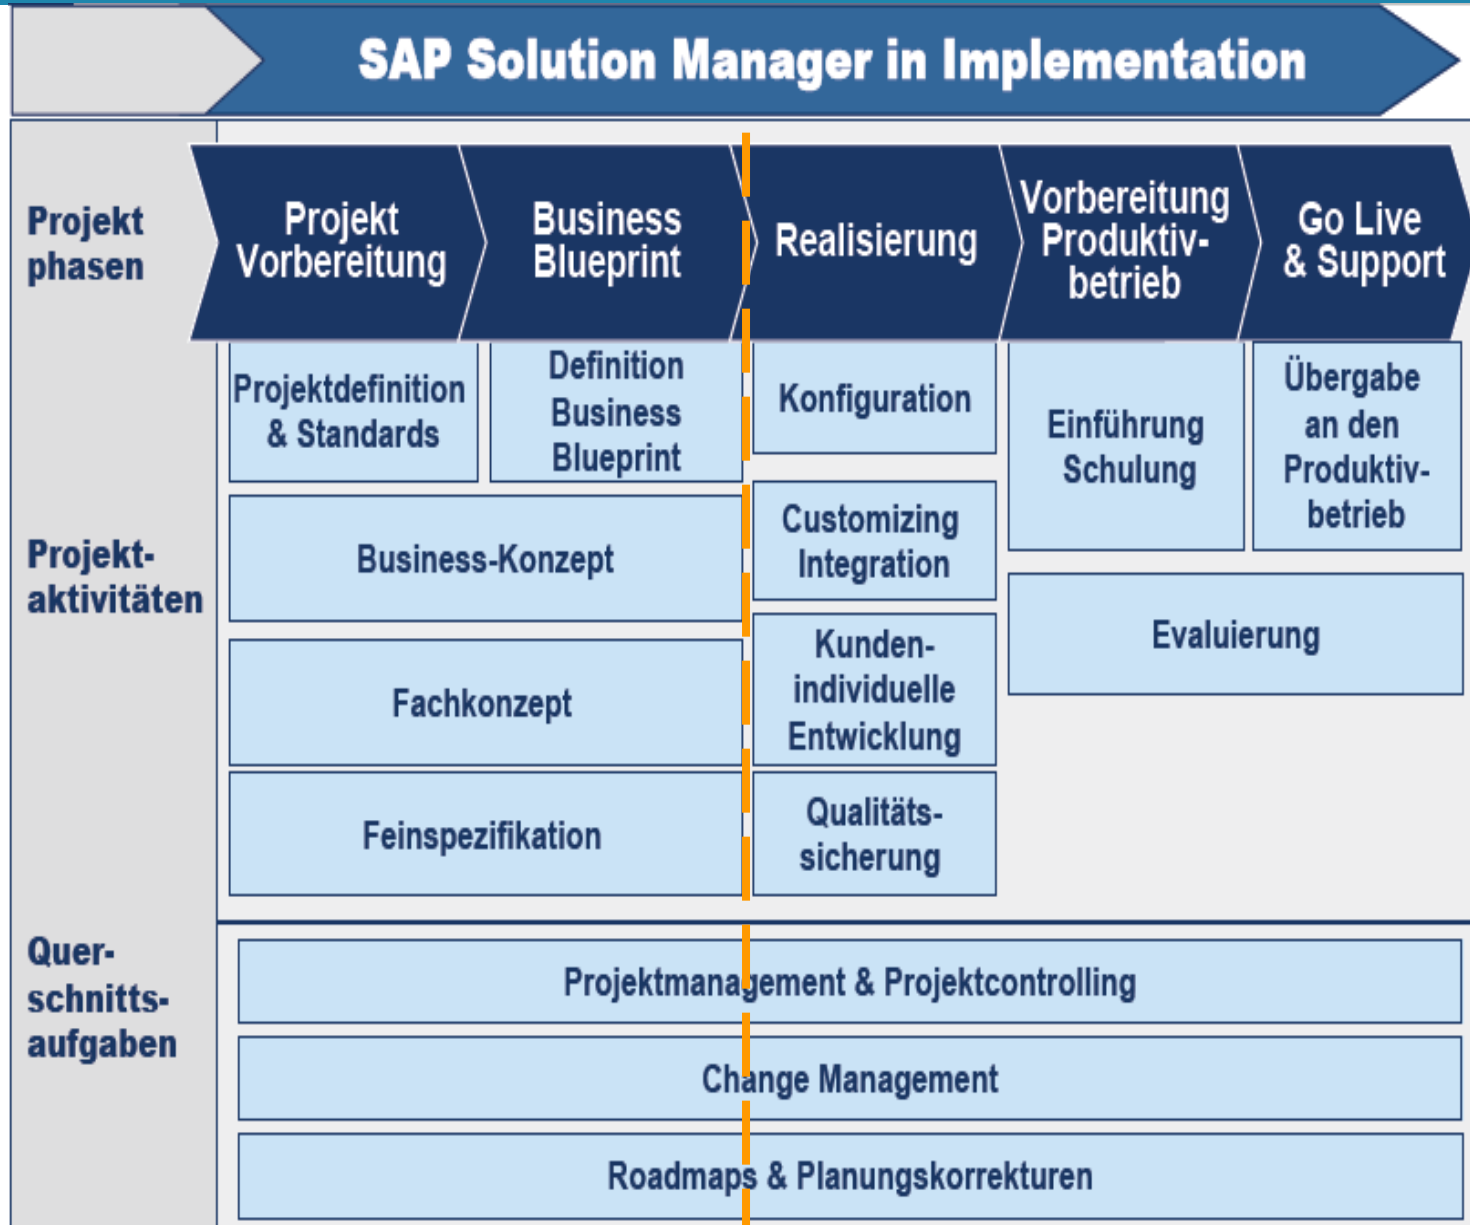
SAP Solution Manager in Implementation

Projekt phasen

Projekt Vorbereitung

Business Blueprint

Realisierung

Vorbereitung Produktivbetrieb

Go Live & Support

Projektaktivitäten

Projektdefinition & Standards

Definition Business Blueprint

Konfiguration

Einführung Schulung

Übergabe an den Produktivbetrieb

Business-Konzept

Customizing Integration

Evaluierung

Fachkonzept

Kundenindividuelle Entwicklung

Feinspezifikation

Qualitätssicherung

Querschnittsaufgaben

Projektmanagement & Projektcontrolling

Change Management

Roadmaps & Planungskorrekturen